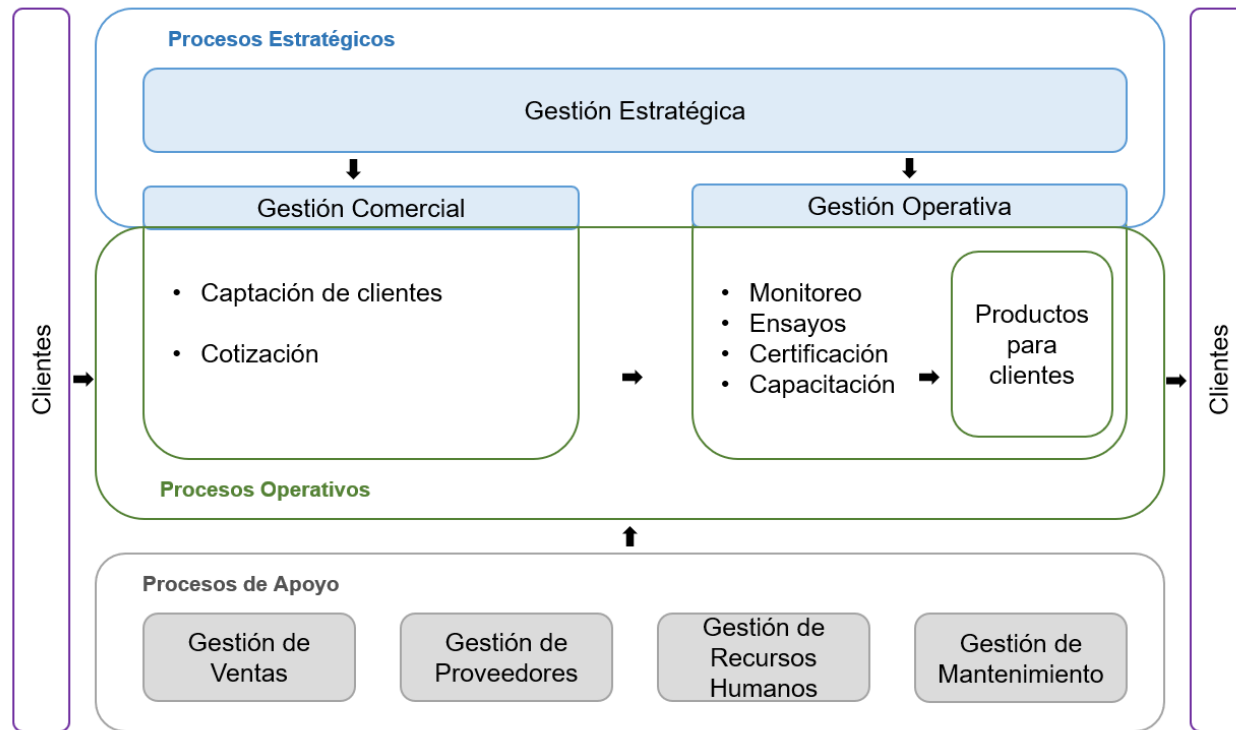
Clientes

Procesos Estratégicos

Gestión Estratégica

Gestión Comercial

Gestión Operativa

• Captación de clientes

• Cotización

• Monitoreo
• Ensayos
• Certificación
• Capacitación

Productos para clientes

Procesos Operativos

Clientes

Procesos de Apoyo

Gestión de Ventas

Gestión de Proveedores

Gestión de Recursos Humanos

Gestión de Mantenimiento